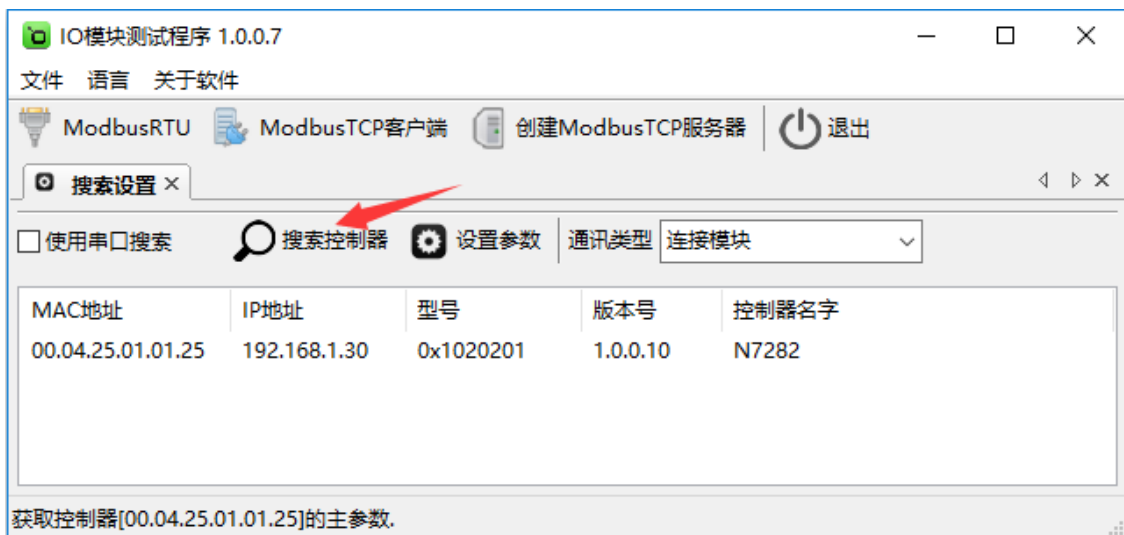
IO模块测试程序 1.0.0.7

文件 语言 关于软件

ModbusRTU ModbusTCP客户端 创建ModbusTCP服务器 退出

搜索设置 ×

使用串口搜索 搜索控制器 设置参数 通讯类型 连接模块

| MAC地址 | IP地址 | 型号 | 版本号 | 控制器名字 |
|---|---|---|---|---|
| 00.04.25.01.01.25 | 192.168.1.30 | 0x1020201 | 1.0.0.10 | N7282 |

获取控制器[00.04.25.01.01.25]的主参数.